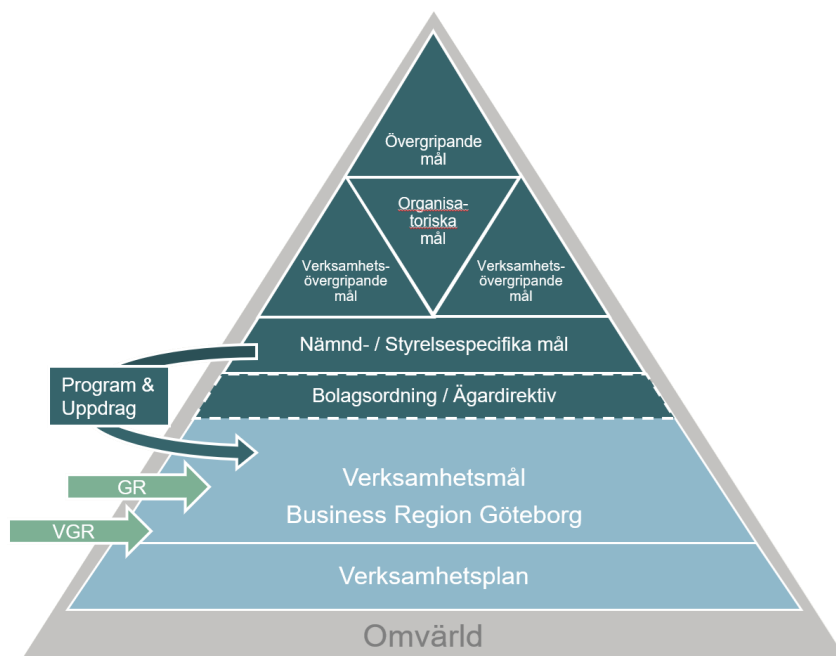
Övergripande mål

Organisatoriska mål

Verksamhetsövergripande mål

Verksamhetsövergripande mål

Nämnd- / Styrelsespecifika mål

Program & Uppdrag

Bolagsordning / Ägardirektiv

GR

VGR

Verksamhetsmål
Business Region Göteborg

Verksamhetsplan

Omvärld